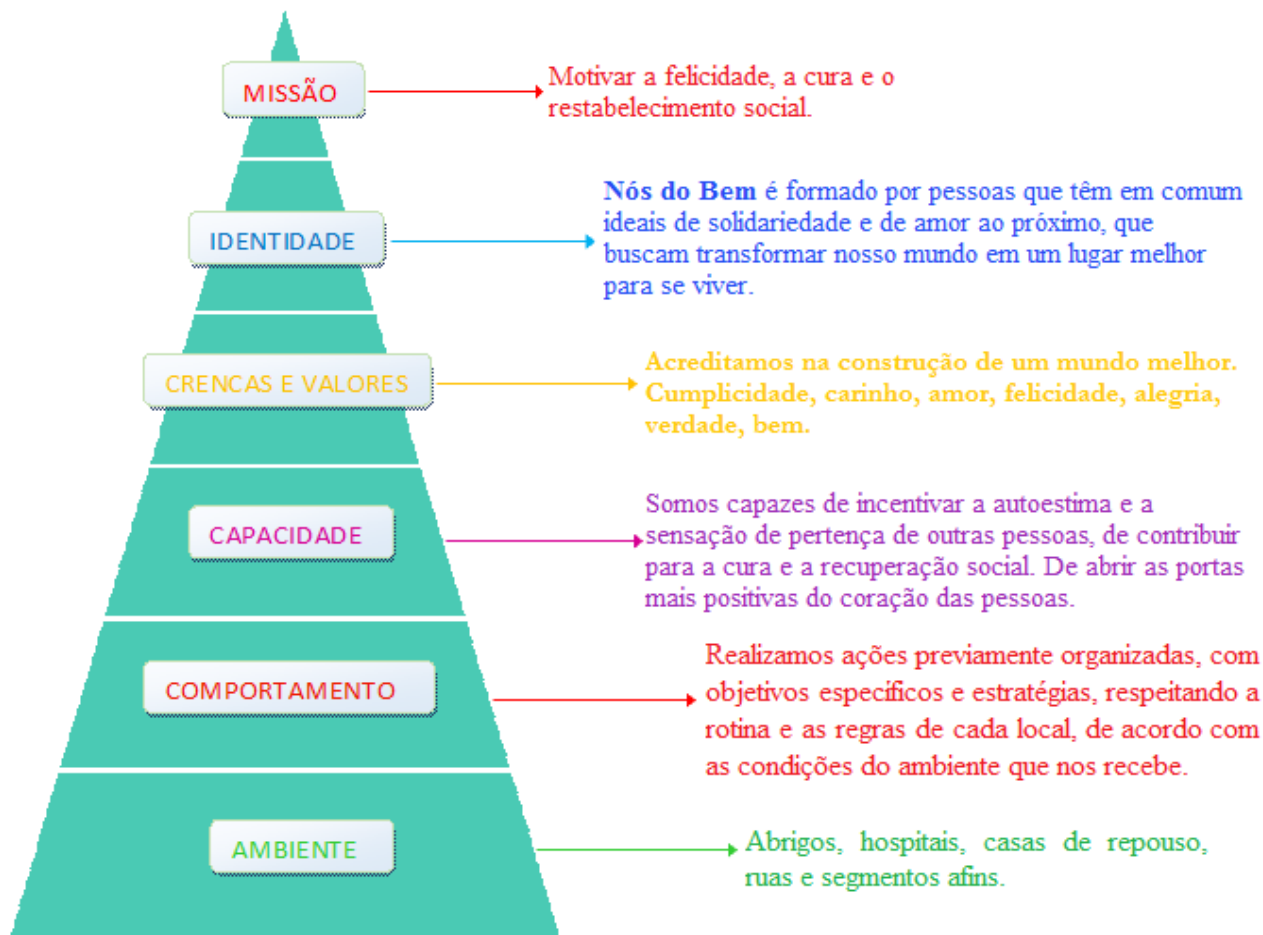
MISSÃO

Motivar a felicidade, a cura e o restabelecimento social.

IDENTIDADE

**Nós do Bem** é formado por pessoas que têm em comum ideais de solidariedade e de amor ao próximo, que buscam transformar nosso mundo em um lugar melhor para se viver.

CRENCAS E VALORES

**Acreditamos na construção de um mundo melhor. Cumplicidade, carinho, amor, felicidade, alegria, verdade, bem.**

CAPACIDADE

Somos capazes de incentivar a autoestima e a sensação de pertença de outras pessoas, de contribuir para a cura e a recuperação social. De abrir as portas mais positivas do coração das pessoas.

COMPORTAMENTO

Realizamos ações previamente organizadas, com objetivos específicos e estratégias, respeitando a rotina e as regras de cada local, de acordo com as condições do ambiente que nos recebe.

AMBIENTE

Abrigos, hospitais, casas de repouso, ruas e segmentos afins.